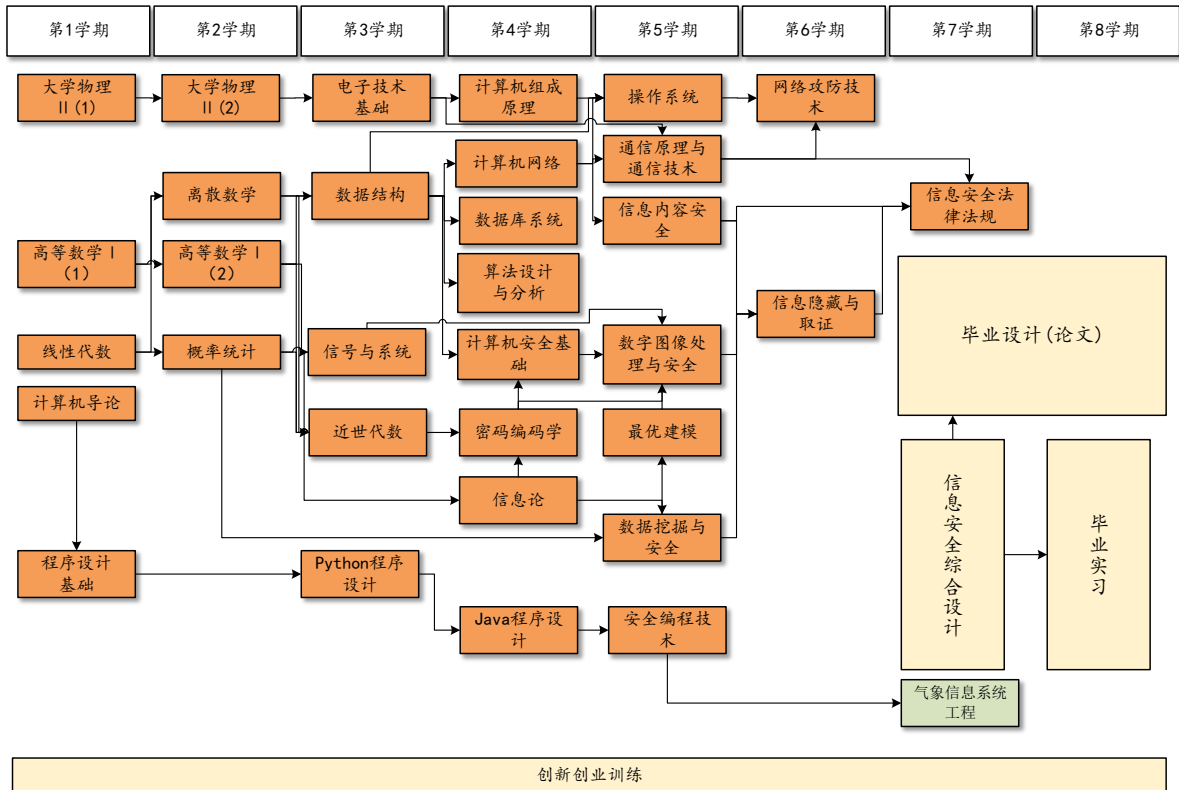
第1学期

第2学期

第3学期

第4学期

第5学期

第6学期

第7学期

第8学期

大学物理II(1)

大学物理II(2)

电子技术基础

计算机组成原理

操作系统

网络攻防技术

通信原理与通信技术

计算机网络

离散数学

数据结构

信息安全法律法规

数据库系统

信息内容安全

高等数学I(1)

高等数学I(2)

算法设计与分析

毕业设计(论文)

信息隐藏与取证

线性代数

概率统计

信号与系统

计算机安全基础

数字图像处理与安全

计算机导论

近世代数

密码编码学

最优建模

信息安全综合设计

毕业实习

信息论

数据挖掘与安全

程序设计基础

Python程序设计

Java程序设计

安全编程技术

气象信息系统工程

创新创业训练